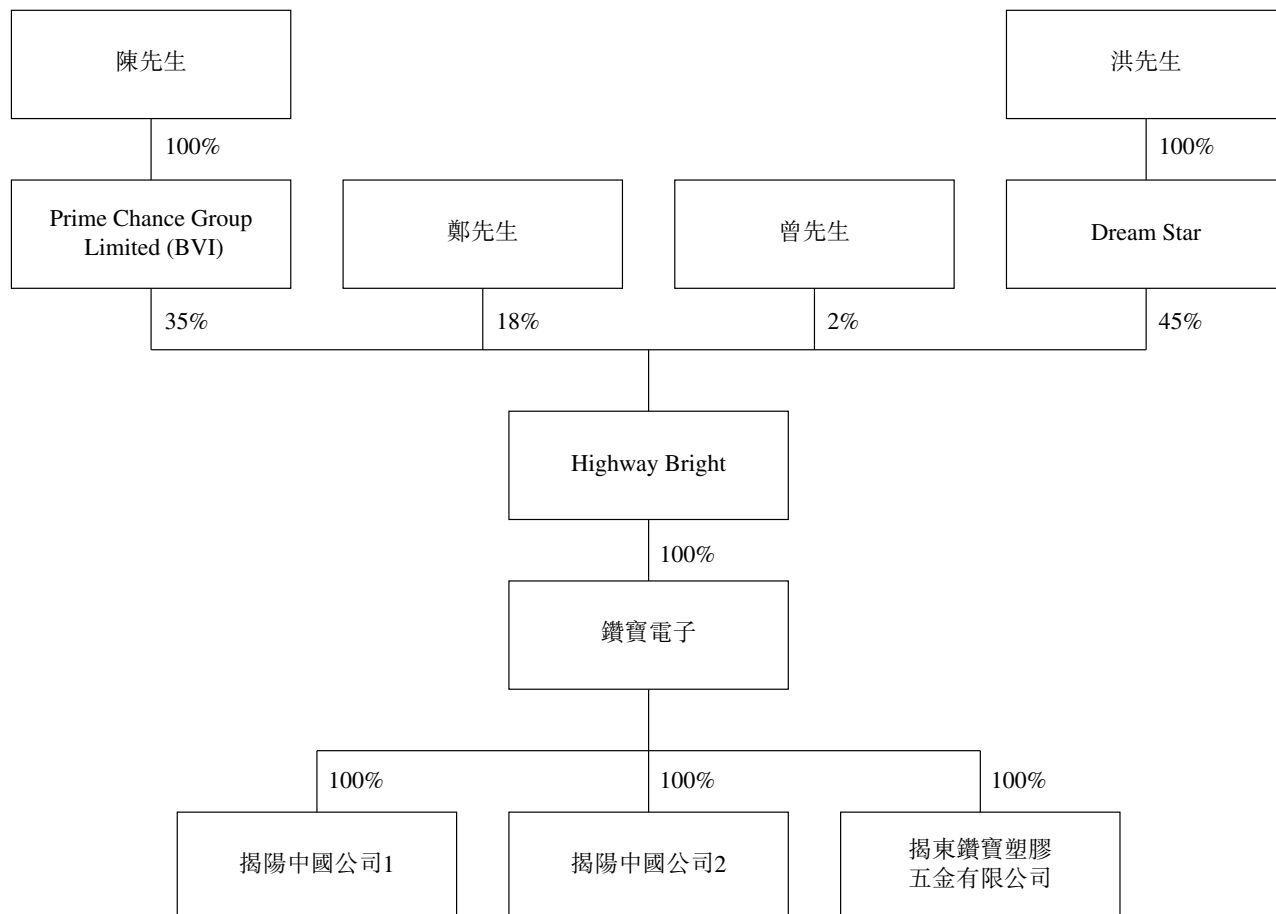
陳先生

洪先生

100%

100%

Prime Chance Group Limited (BVI)

鄭先生

曾先生

Dream Star

35%

18%

2%

45%

Highway Bright

100%

鑽寶電子

100%

100%

100%

揭陽中國公司1

揭陽中國公司2

揭東鑽寶塑膠五金有限公司